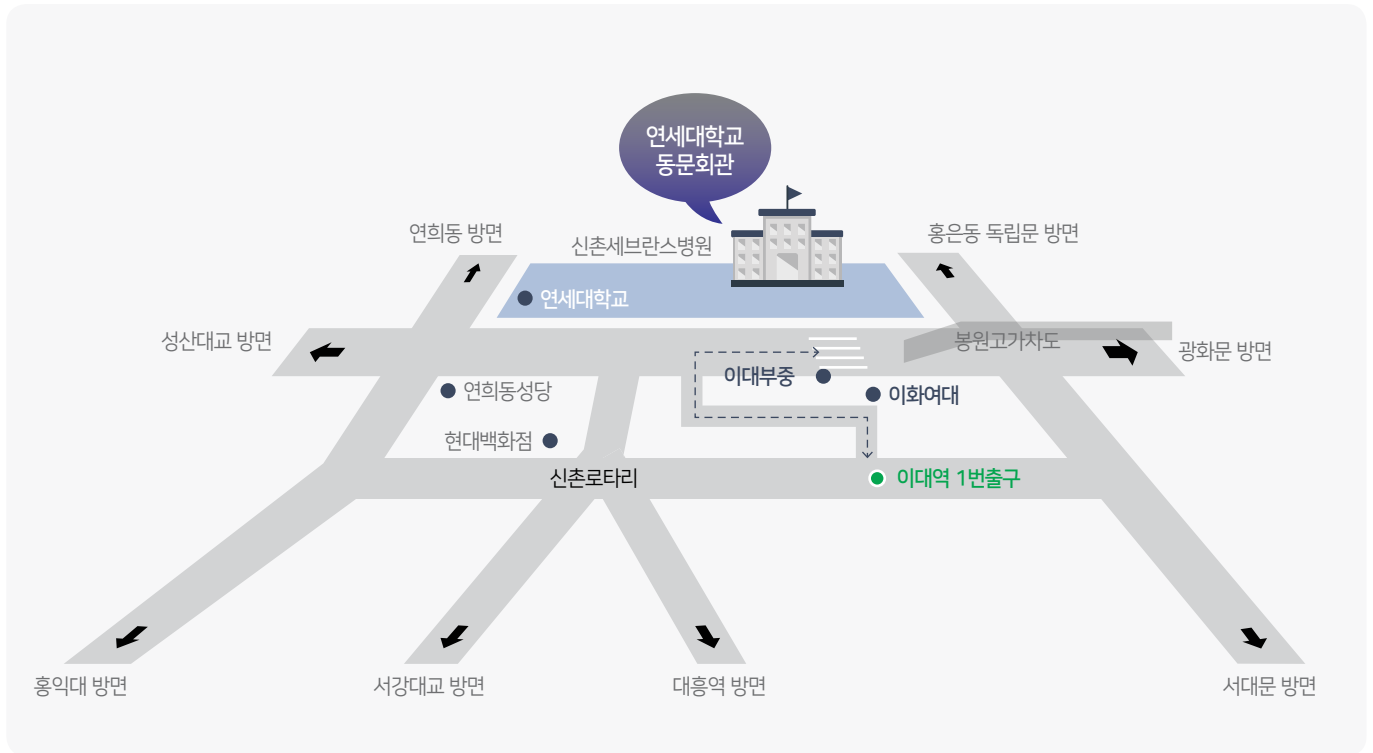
연세대학교
동문회관

연희동 방면

신촌세브란스병원

홍은동 독립문 방면

연세대학교

성산대교 방면

봉원고가차도

광화문 방면

이대부중

이화여대

연희동성당

현대백화점

신촌로타리

이대역 1번출구

홍익대 방면

서강대교 방면

대흥역 방면

서대문 방면